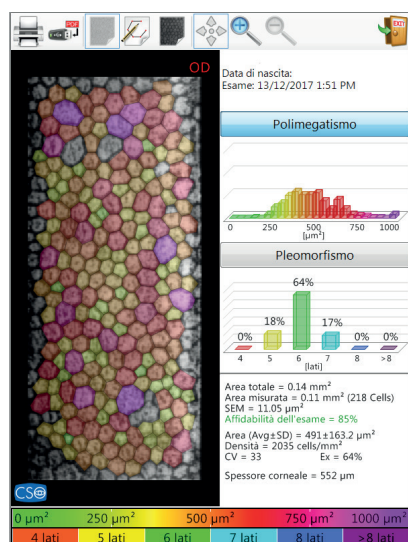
PDF

EXIT

OD

Data di nascita:
Esame: 13/12/2017 1:51 PM

Polimegatismo

0 250 500 750 1000
[$\mu m^2$]

Pleomorfismo

0% 18% 64% 17% 0% 0%

4 5 6 7 8 >8
[lati]

Area totale = 0.14 mm$^2$
Area misurata = 0.11 mm$^2$ (218 Cells)
SEM = 11.05 $\mu m^2$
Affidabilità dell'esame = 85%

Area (Avg±SD) = 491±163.2 $\mu m^2$
Densità = 2035 cells/mm$^2$
CV = 33 Ex = 64%

Spessore corneale = 552 μm

CSO

0 $\mu m^2$ 250 $\mu m^2$ 500 $\mu m^2$ 750 $\mu m^2$ 1000 $\mu m^2$

4 lati 5 lati 6 lati 7 lati 8 lati >8 lati